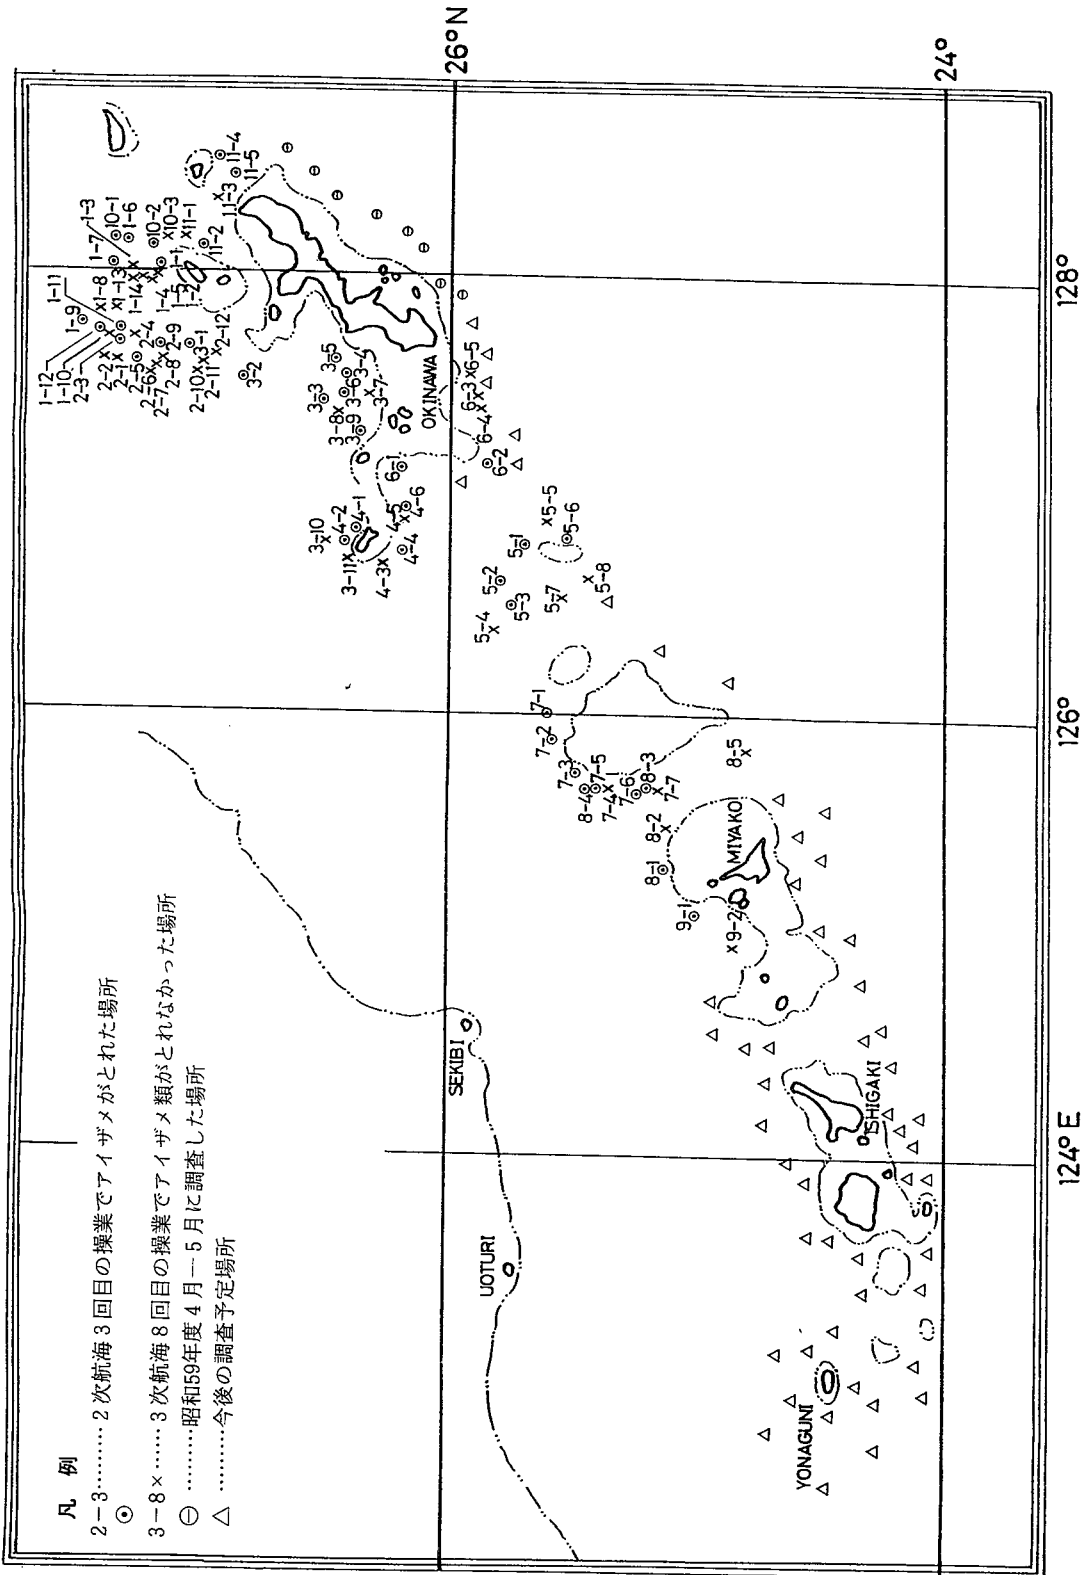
26°N
24°
128°
126°
124°E

凡　例
2－3………2次航海3回目の操業でアイザメがとれた場所
⊙
3－8×……3次航海8回目の操業でアイザメ類がとれなかった場所
⊖ ………昭和59年度4月－5月に調査した場所
△ ………今後の調査予定場所

OKINAWA
MIYAKO
SEKIBI
ISHIGAKI
UOTURI
YONAGUNI

1-12
1-10
2-3
1-9
1-11
1-8
1-7
1-3
10-1
1-6
1-13
1-14
1-4
10-2
10-3
11-1
1-1
1-5
1-2
11-2
11-3
11-4
11-5
2-2
2-1
2-5
2-6
2-4
2-7
2-8
2-9
2-10
3-1
2-11
2-12
3-2
3-3
3-5
3-8
3-6
3-9
3-4
3-7
6-3
6-5
6-4
6-2
6-1
3-10
4-2
4-1
3-11
4-5
4-6
4-3
4-4
5-1
5-5
5-6
5-2
5-3
5-7
5-8
5-4
7-1
7-2
7-3
7-5
8-4
7-4
7-6
8-3
7-7
8-5
8-2
8-1
9-1
9-2